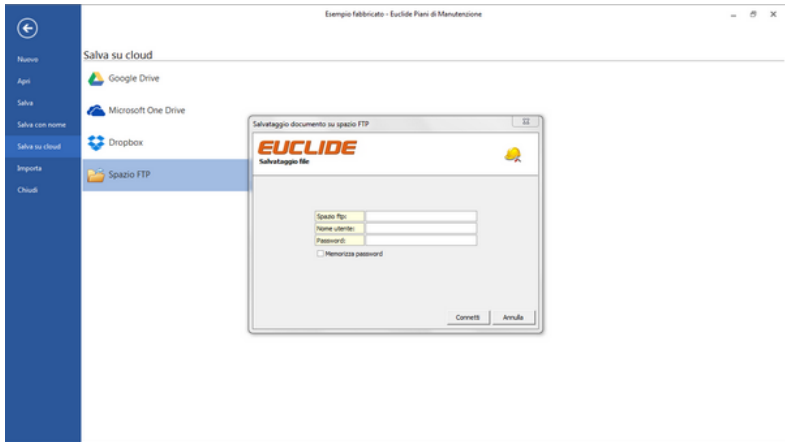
Esempio fabbricato - Euclide Piani di Manutenzione

Nuovo
Apri
Salva
Salva con nome
Salva su cloud
Importa
Chiudi

Salva su cloud

Google Drive
Microsoft One Drive
Dropbox
Spazio FTP

Salvataggio documento su spazio FTP

EUCLIDE
Salvataggio file

Spazio ftp:
Nome utente:
Password:
Memorizza password

Connetti
Annulla